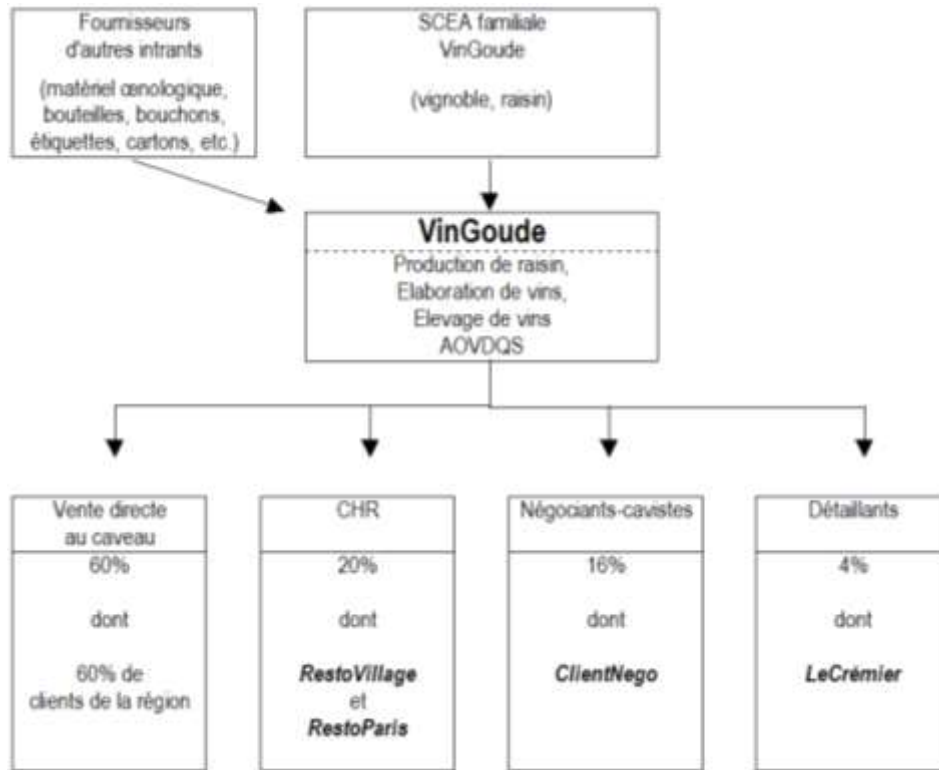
Fournisseurs d'autres intrants

(matériel œnologique, bouteilles, bouchons, étiquettes, cartons, etc.)

SCEA familiale VinGoude

(vignoble, raisin)

**VinGoude**

Production de raisin, Elaboration de vins, Elevage de vins AOVDQS

Vente directe au caveau

60%

dont

60% de clients de la région

CHR

20%

dont

***RestoVillage*** et ***RestoParis***

Négociants-cavistes

16%

dont

***ClientNego***

Détaillants

4%

dont

***LeCrémier***